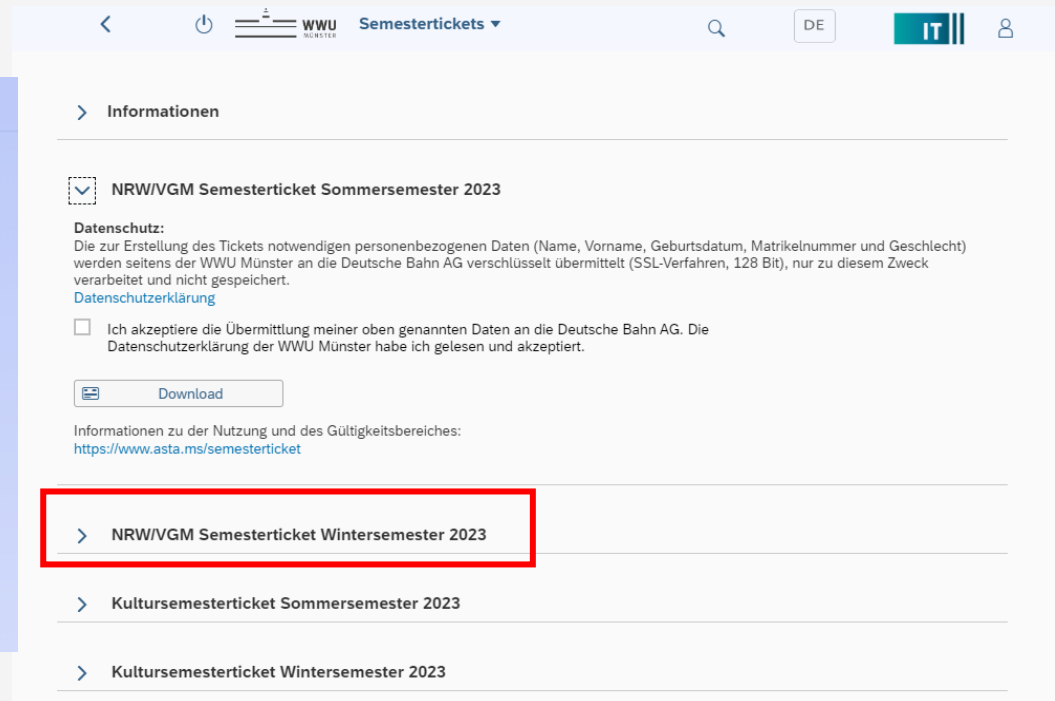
WWU MÜNSTER Semestertickets ▾ DE IT

Informationen

NRW/VGM Semesterticket Sommersemester 2023

Datenschutz:
Die zur Erstellung des Tickets notwendigen personenbezogenen Daten (Name, Vorname, Geburtsdatum, Matrikelnummer und Geschlecht) werden seitens der WWU Münster an die Deutsche Bahn AG verschlüsselt übermittelt (SSL-Verfahren, 128 Bit), nur zu diesem Zweck verarbeitet und nicht gespeichert.
Datenschutzerklärung

Ich akzeptiere die Übermittlung meiner oben genannten Daten an die Deutsche Bahn AG. Die Datenschutzerklärung der WWU Münster habe ich gelesen und akzeptiert.

Download

Informationen zu der Nutzung und des Gültigkeitsbereiches:
https://www.asta.ms/semesterticket

NRW/VGM Semesterticket Wintersemester 2023

Kultursemesterticket Sommersemester 2023

Kultursemesterticket Wintersemester 2023